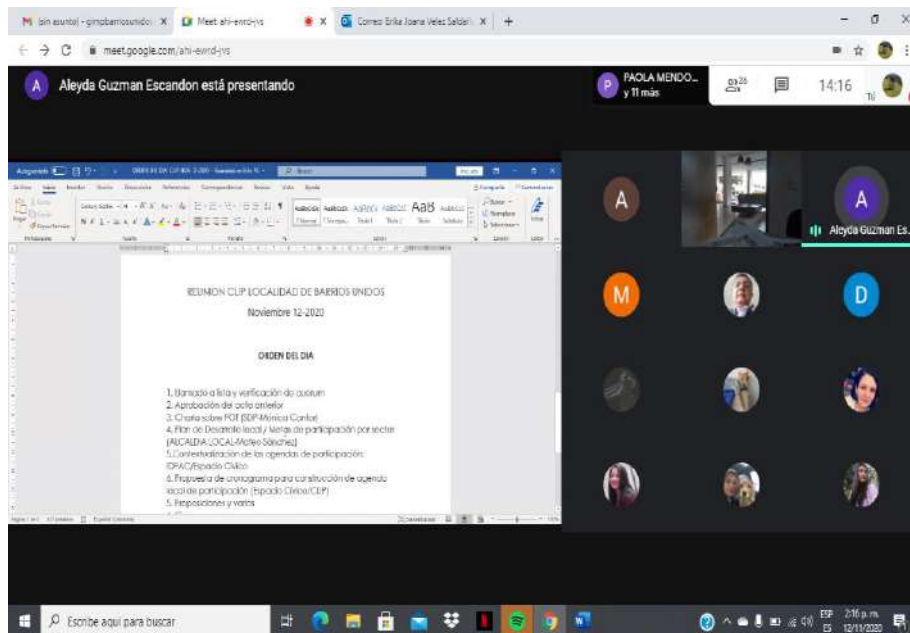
M (sin asunto) - gimobarriosunidos X | Meet ahi-ewrd-jvs X | Correo: Erika Joana Velez Saldarr X | +

meet.google.com/ahi-ewrd-jvs

A Aleyda Guzman Escandon está presentando

P PAOLA MENDO... y 11 más

26

14:16

REUNION CLP LOCALIDAD DE BARRIOS UNIDOS

Noviembre 12-2020

ORDEN DEL DIA

1. Llamado a lista y verificación de quorum
2. Aprobación del acta anterior
3. Charla sobre POT (SDP-Mónica Cortes)
4. Plan de Desarrollo local y Metas de participación por sector (ALCALDIA LOCAL-Mateo Sánchez)
5. Contextualización de las agendas de participación: IDPAC/Espacio Cívico
6. Propuesta de cronograma para construcción de agenda local de participación (Espacio Cívico/CLP)
5. Proposiciones y varios

A

A
Aleyda Guzman Es...

M

D

Escribe aquí para buscar

ESP ES 2:16 p. m. 12/11/2020